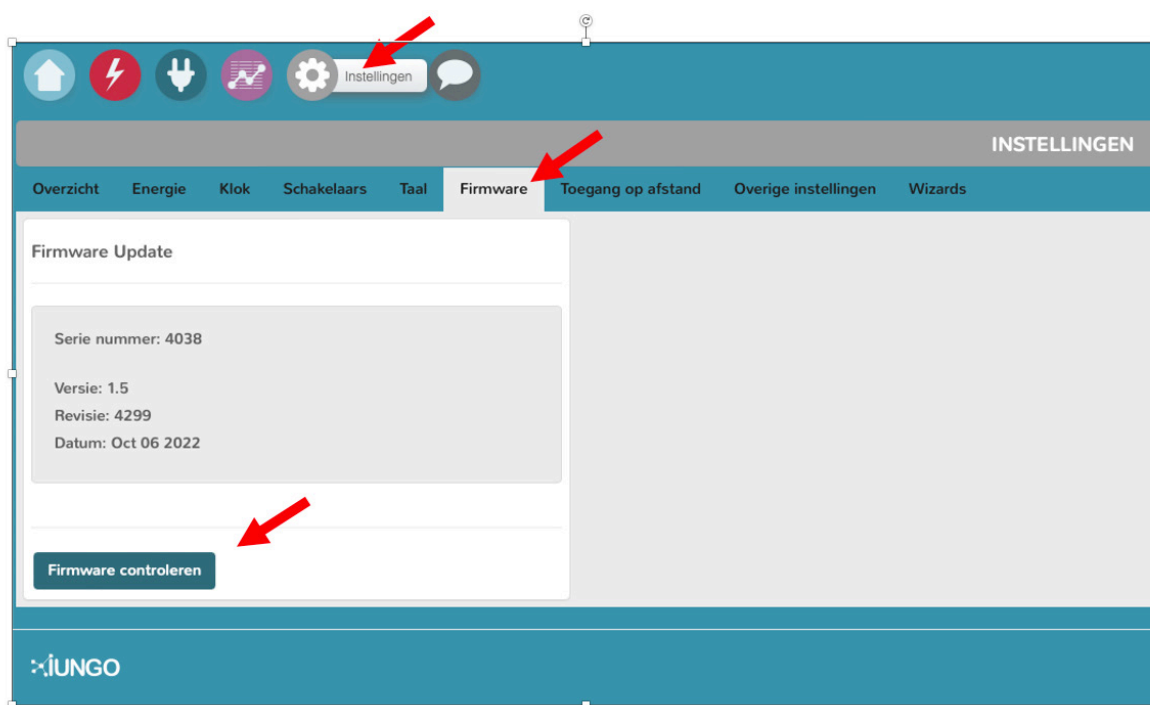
Instellingen

INSTELLINGEN

Overzicht Energie Klok Schakelaars Taal Firmware Toegang op afstand Overige instellingen Wizards

Firmware Update

Serie nummer: 4038

Versie: 1.5
Revisie: 4299
Datum: Oct 06 2022

Firmware controleren

iUNGO